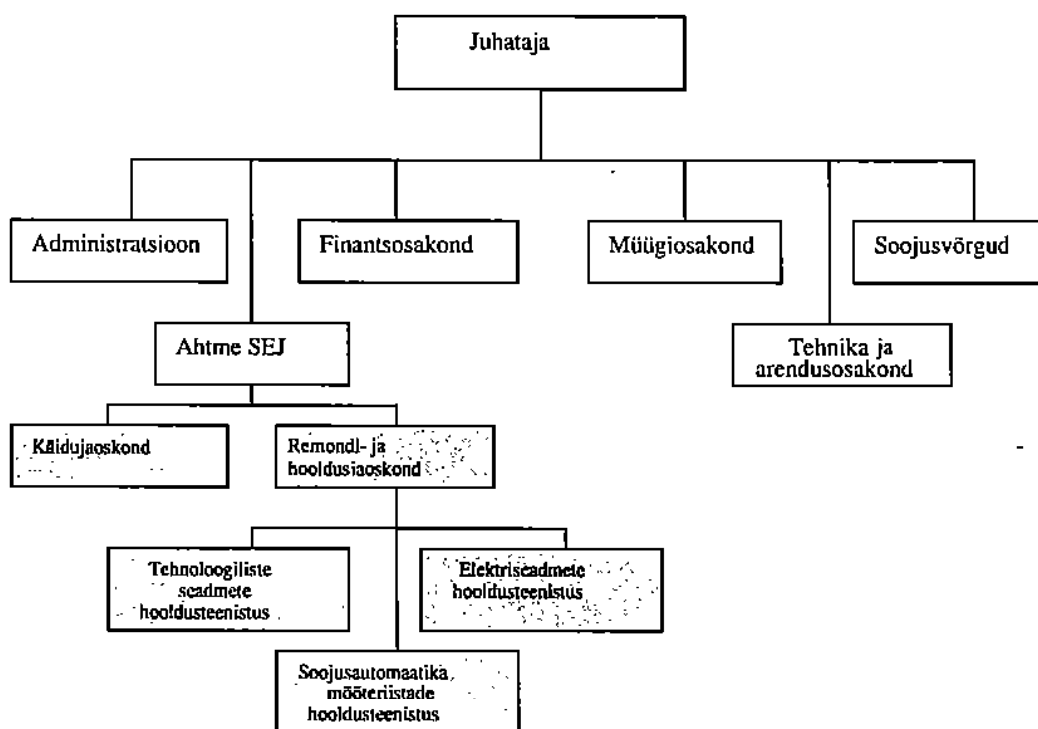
Juhataja

Administratsioon

Finantsosakond

Müügiosakond

Soojusvõrgud

Ahtme SEJ

Tehnika ja arendusosakond

Käidujaoskond

Remondi- ja hooldusjaoskond

Tehnoloogiliste seadmete hooldusteenistus

Elektriseadmete hooldusteenistus

Soojusautomaatika, mõõteriistade hooldusteenistus